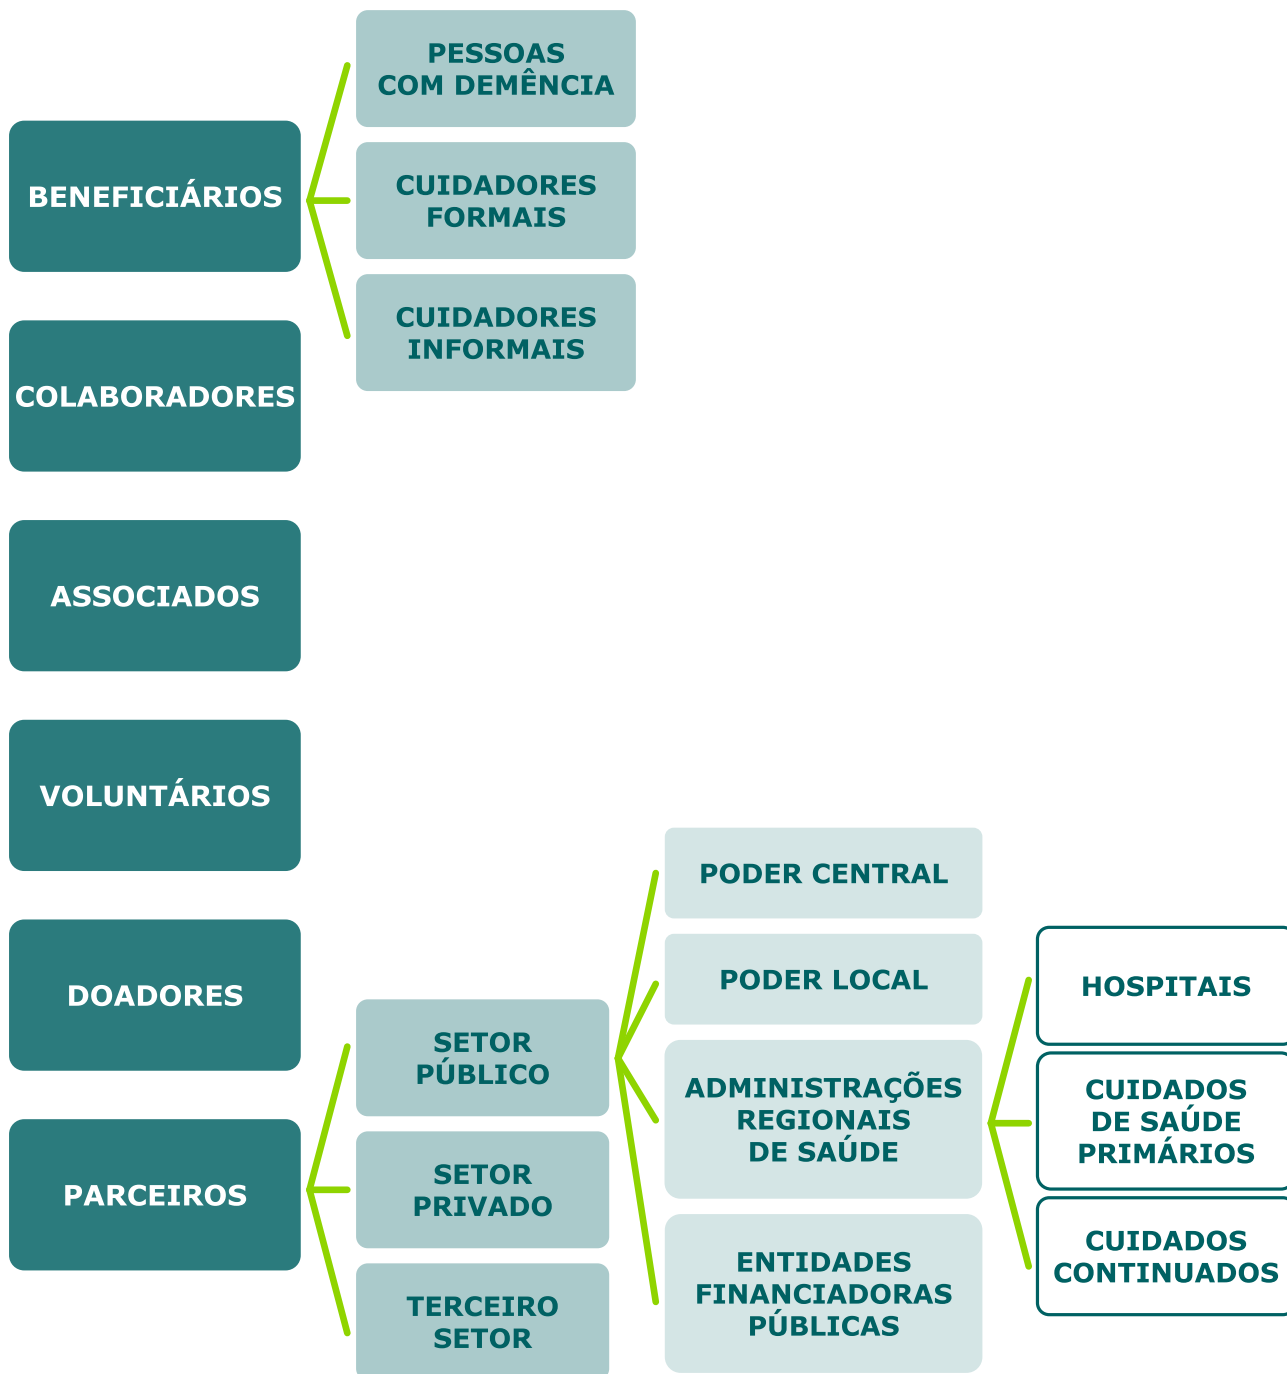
BENEFICIÁRIOS

PESSOAS COM DEMÊNCIA

CUIDADORES FORMAIS

CUIDADORES INFORMAIS

COLABORADORES

ASSOCIADOS

VOLUNTÁRIOS

DOADORES

PARCEIROS

SETOR PÚBLICO

SETOR PRIVADO

TERCEIRO SETOR

PODER CENTRAL

PODER LOCAL

ADMINISTRAÇÕES REGIONAIS DE SAÚDE

ENTIDADES FINANCIADORAS PÚBLICAS

HOSPITAIS

CUIDADOS DE SAÚDE PRIMÁRIOS

CUIDADOS CONTINUADOS